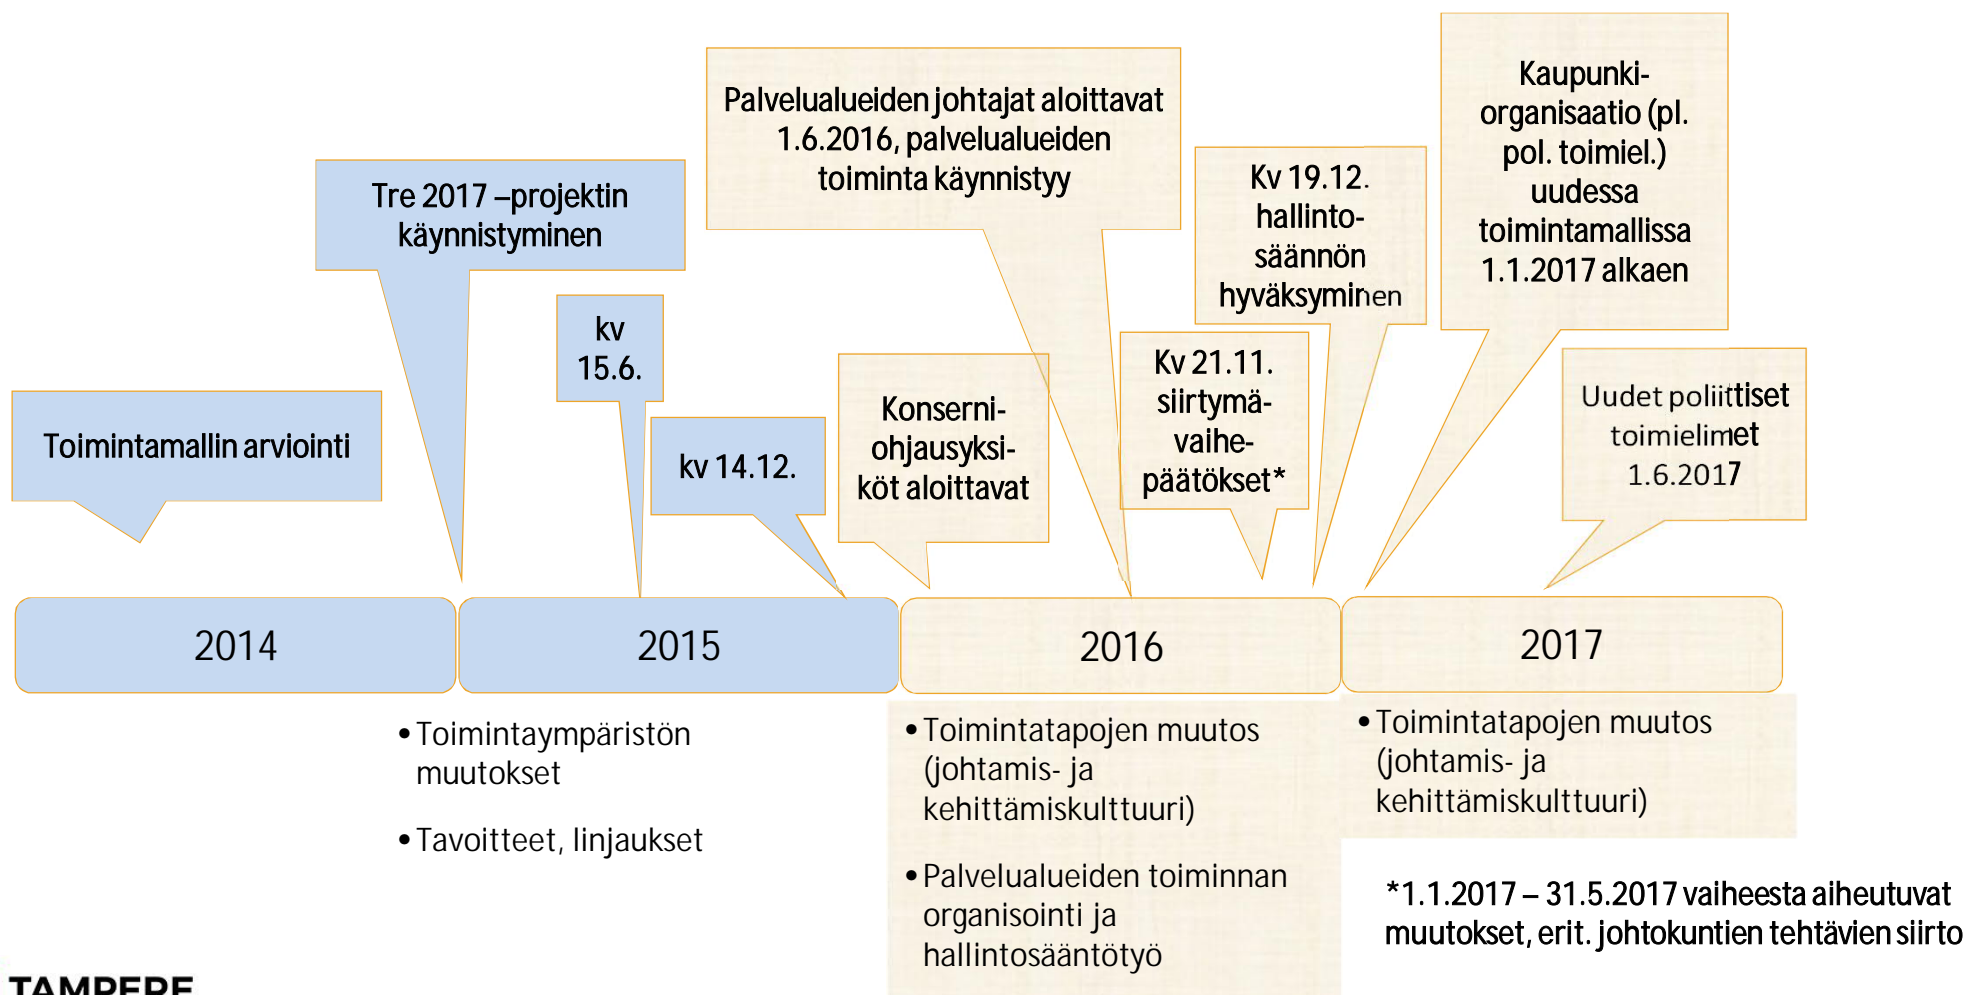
Palvelualueiden johtajat aloittavat 1.6.2016, palvelualueiden toiminta käynnistyy

Kaupunki-organisaatio (pl. pol. toimiel.) uudessa toimintamallissa 1.1.2017 alkaen

Tre 2017 –projektin käynnistyminen

Kv 19.12. hallinto-säännön hyväksyminen

kv 15.6.

Kv 21.11. siirtymä-vaihe-päätökset*

Konserni-ohjausyksi-köt aloittavat

Uudet poliittiset toimielimet 1.6.2017

Toimintamallin arviointi

kv 14.12.

2014

2015

2016

2017

• Toimintaympäristön muutokset

• Tavoitteet, linjaukset

• Toimintatapojen muutos (johtamis- ja kehittämiskulttuuri)

• Palvelualueiden toiminnan organisointi ja hallintosääntötyö

• Toimintatapojen muutos (johtamis- ja kehittämiskulttuuri)

*1.1.2017 – 31.5.2017 vaiheesta aiheutuvat muutokset, erit. johtokuntien tehtävien siirto

TAMPERE